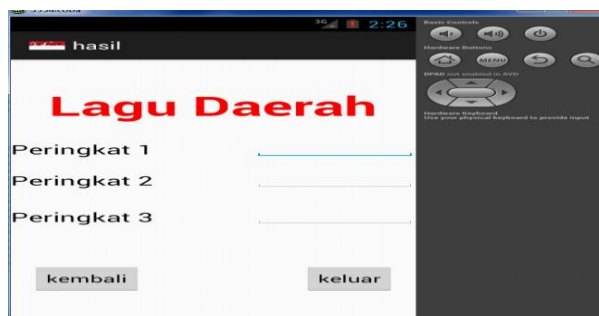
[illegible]

3G 2:26

hasil

Lagu Daerah

Peringkat 1

Peringkat 2

Peringkat 3

kembali

keluar

Basic Controls

Hardware Buttons

MENU

DPAD not enabled in AVD

Hardware Keyboard
Use your physical keyboard to provide input